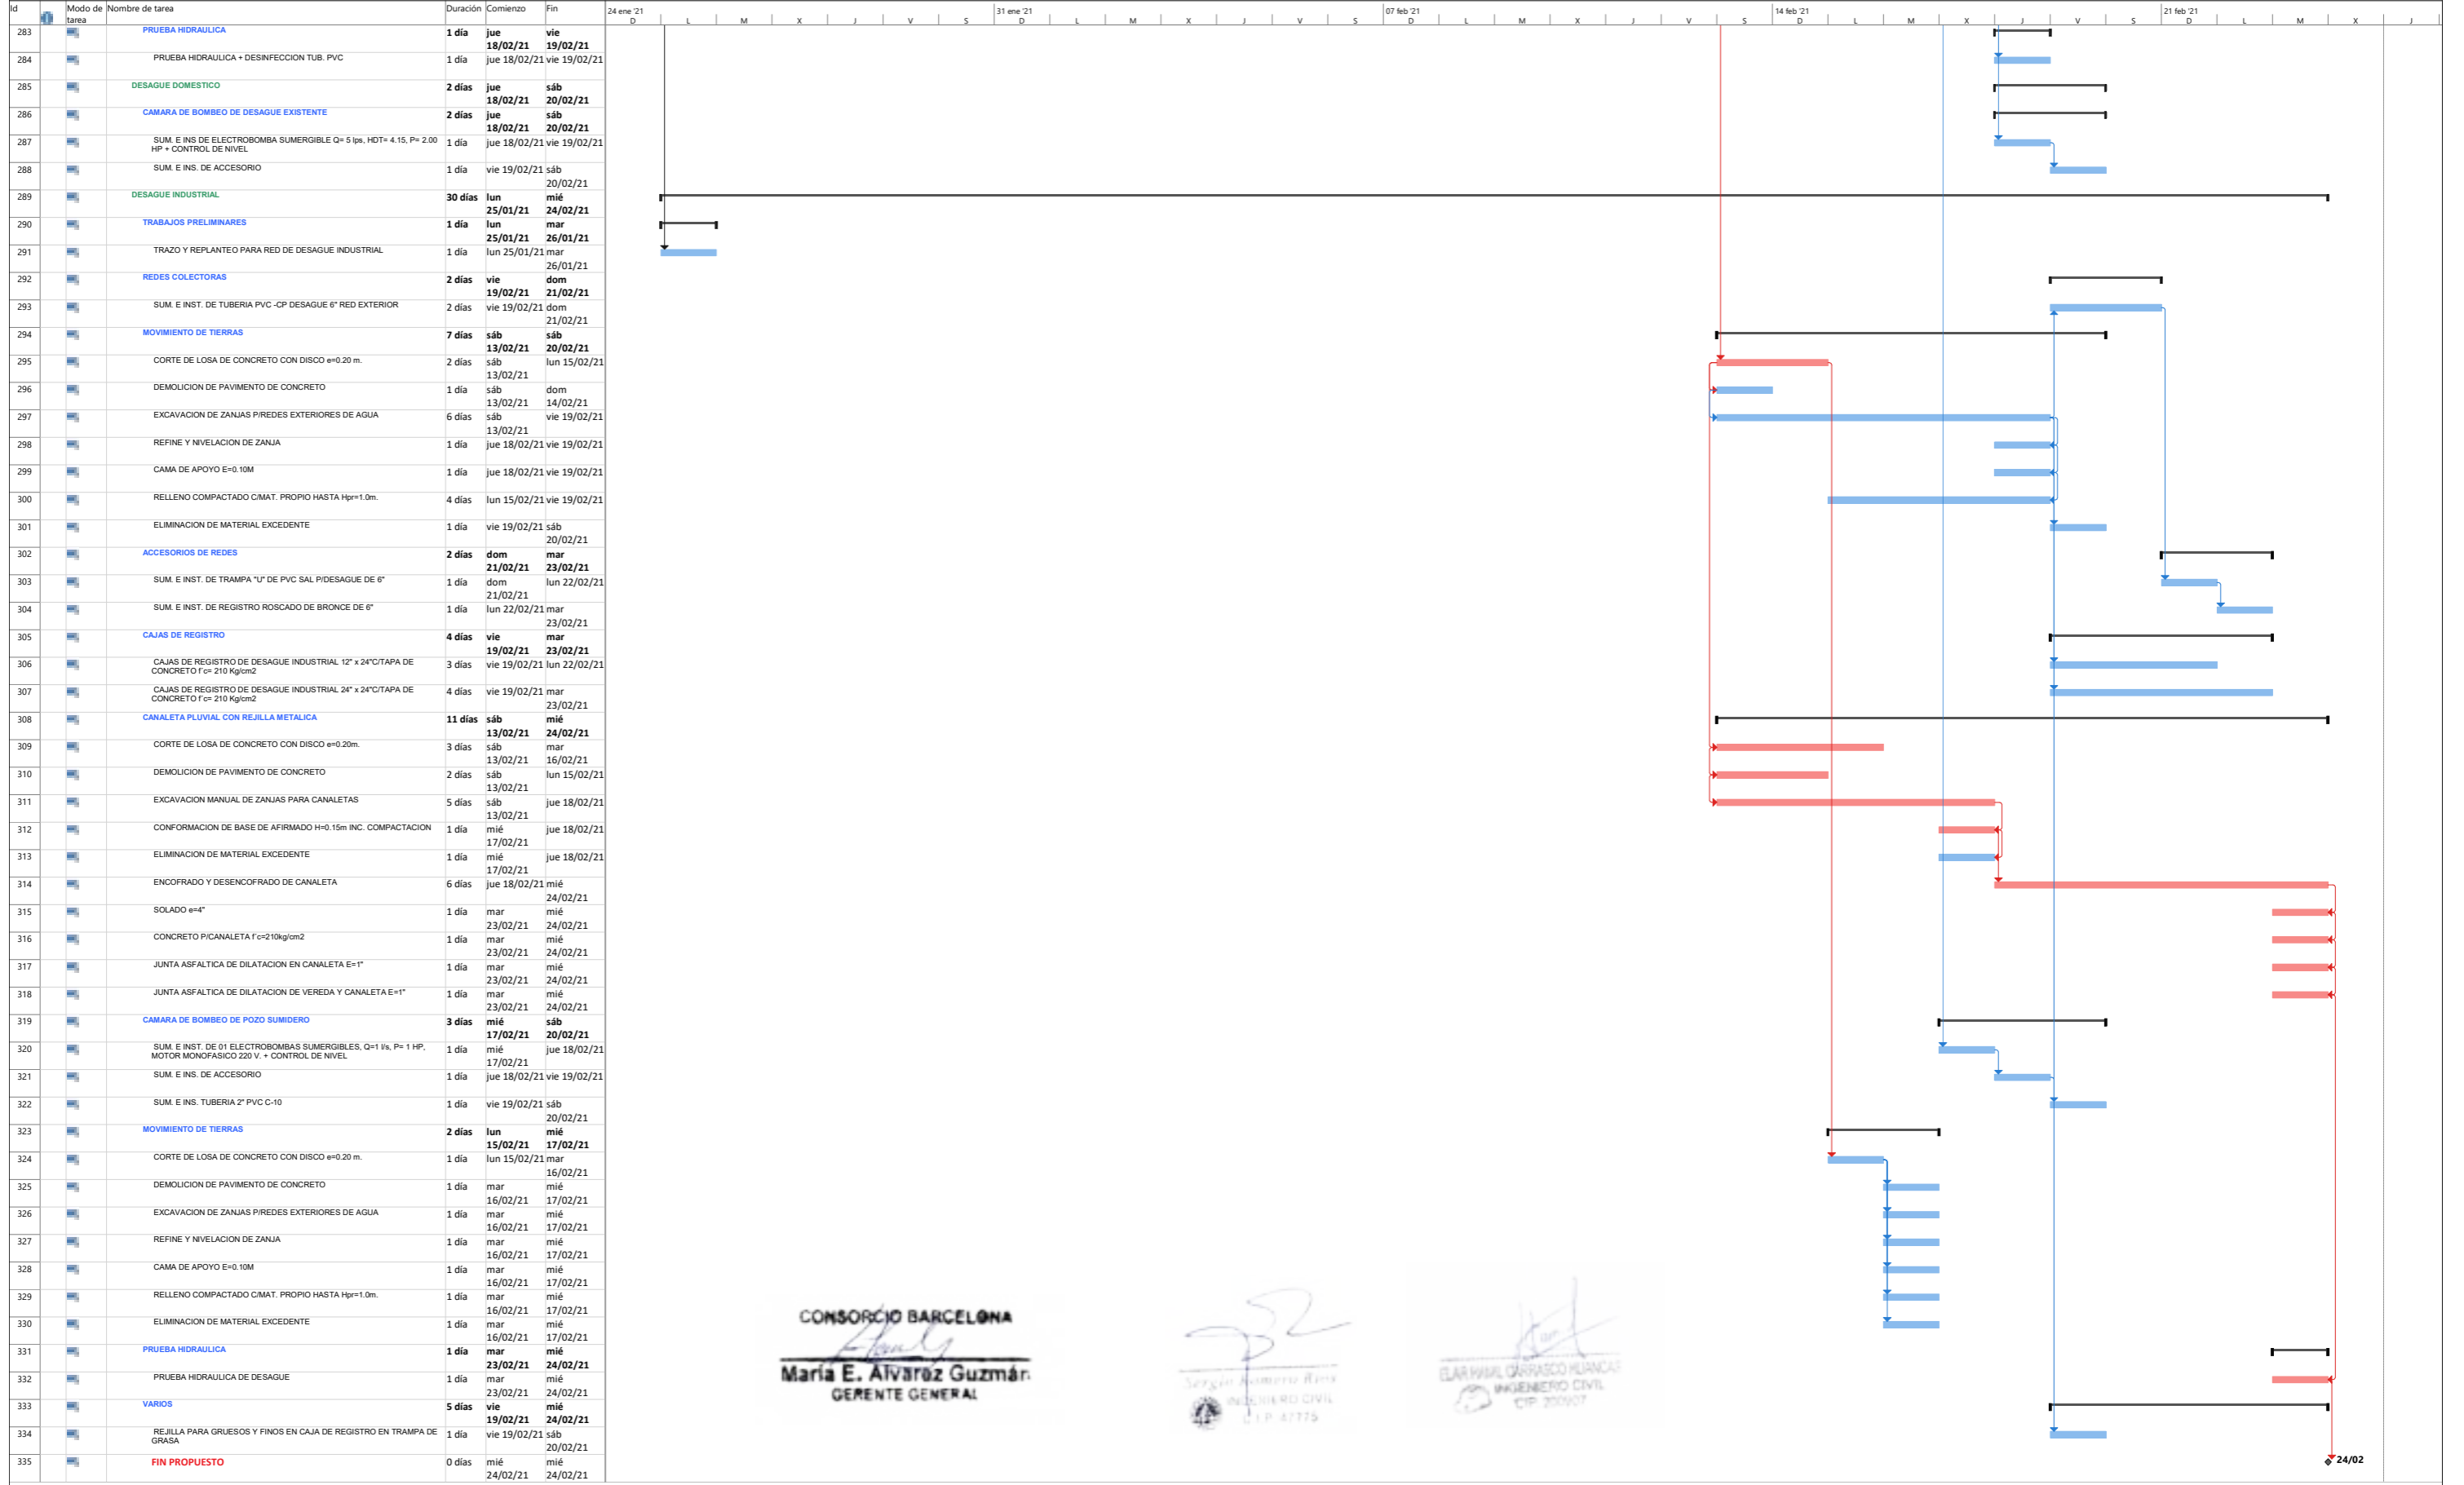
| Id | | Modo de tarea | Nombre de tarea | Duración | Comienzo | Fin |
|---|---|---|---|---|---|---|
| 283 | | | PRUEBA HIDRAULICA | 1 día | jue 18/02/21 | vie 19/02/21 |
| 284 | | | PRUEBA HIDRAULICA + DESINFECCION TUB. PVC | 1 día | jue 18/02/21 | vie 19/02/21 |
| 285 | | | DESAGUE DOMESTICO | 2 días | jue 18/02/21 | sáb 20/02/21 |
| 286 | | | CAMARA DE BOMBEO DE DESAGUE EXISTENTE | 2 días | jue 18/02/21 | sáb 20/02/21 |
| 287 | | | SUM. E INS DE ELECTROBOMBA SUMERGIBLE Q= 5 lps, HDT= 4.15, P= 2.00 HP + CONTROL DE NIVEL | 1 día | jue 18/02/21 | vie 19/02/21 |
| 288 | | | SUM. E INS. DE ACCESORIO | 1 día | vie 19/02/21 | sáb 20/02/21 |
| 289 | | | DESAGUE INDUSTRIAL | 30 días | lun 25/01/21 | mié 24/02/21 |
| 290 | | | TRABAJOS PRELIMINARES | 1 día | lun 25/01/21 | mar 26/01/21 |
| 291 | | | TRAZO Y REPLANTEO PARA RED DE DESAGUE INDUSTRIAL | 1 día | lun 25/01/21 | mar 26/01/21 |
| 292 | | | REDES COLECTORAS | 2 días | vie 19/02/21 | dom 21/02/21 |
| 293 | | | SUM. E INST. DE TUBERIA PVC -CP DESAGUE 6" RED EXTERIOR | 2 días | vie 19/02/21 | dom 21/02/21 |
| 294 | | | MOVIMIENTO DE TIERRAS | 7 días | sáb 13/02/21 | sáb 20/02/21 |
| 295 | | | CORTE DE LOSA DE CONCRETO CON DISCO e=0.20 m. | 2 días | sáb 13/02/21 | lun 15/02/21 |
| 296 | | | DEMOLICION DE PAVIMENTO DE CONCRETO | 1 día | sáb 13/02/21 | dom 14/02/21 |
| 297 | | | EXCAVACION DE ZANJAS P/REDES EXTERIORES DE AGUA | 6 días | sáb 13/02/21 | vie 19/02/21 |
| 298 | | | REFINE Y NIVELACION DE ZANJA | 1 día | jue 18/02/21 | vie 19/02/21 |
| 299 | | | CAMA DE APOYO E=0.10M | 1 día | jue 18/02/21 | vie 19/02/21 |
| 300 | | | RELLENO COMPACTADO C/MAT. PROPIO HASTA Hpr=1.0m. | 4 días | lun 15/02/21 | vie 19/02/21 |
| 301 | | | ELIMINACION DE MATERIAL EXCEDENTE | 1 día | vie 19/02/21 | sáb 20/02/21 |
| 302 | | | ACCESORIOS DE REDES | 2 días | dom 21/02/21 | mar 23/02/21 |
| 303 | | | SUM. E INST. DE TRAMPA "U" DE PVC SAL P/DESAGUE DE 6" | 1 día | dom 21/02/21 | lun 22/02/21 |
| 304 | | | SUM. E INST. DE REGISTRO ROSCADO DE BRONCE DE 6" | 1 día | lun 22/02/21 | mar 23/02/21 |
| 305 | | | CAJAS DE REGISTRO | 4 días | vie 19/02/21 | mar 23/02/21 |
| 306 | | | CAJAS DE REGISTRO DE DESAGUE INDUSTRIAL 12" x 24"C/TAPA DE CONCRETO f'c= 210 Kg/cm2 | 3 días | vie 19/02/21 | lun 22/02/21 |
| 307 | | | CAJAS DE REGISTRO DE DESAGUE INDUSTRIAL 24" x 24"C/TAPA DE CONCRETO f'c= 210 Kg/cm2 | 4 días | vie 19/02/21 | mar 23/02/21 |
| 308 | | | CANALETA PLUVIAL CON REJILLA METALICA | 11 días | sáb 13/02/21 | mié 24/02/21 |
| 309 | | | CORTE DE LOSA DE CONCRETO CON DISCO e=0.20m. | 3 días | sáb 13/02/21 | mar 16/02/21 |
| 310 | | | DEMOLICION DE PAVIMENTO DE CONCRETO | 2 días | sáb 13/02/21 | lun 15/02/21 |
| 311 | | | EXCAVACION MANUAL DE ZANJAS PARA CANALETAS | 5 días | sáb 13/02/21 | jue 18/02/21 |
| 312 | | | CONFORMACION DE BASE DE AFIRMADO H=0.15m INC. COMPACTACION | 1 día | mié 17/02/21 | jue 18/02/21 |
| 313 | | | ELIMINACION DE MATERIAL EXCEDENTE | 1 día | mié 17/02/21 | jue 18/02/21 |
| 314 | | | ENCOFRADO Y DESENCOFRADO DE CANALETA | 6 días | jue 18/02/21 | mié 24/02/21 |
| 315 | | | SOLADO e=4" | 1 día | mar 23/02/21 | mié 24/02/21 |
| 316 | | | CONCRETO P/CANALETA f'c=210kg/cm2 | 1 día | mar 23/02/21 | mié 24/02/21 |
| 317 | | | JUNTA ASFALTICA DE DILATACION EN CANALETA E=1" | 1 día | mar 23/02/21 | mié 24/02/21 |
| 318 | | | JUNTA ASFALTICA DE DILATACION DE VEREDA Y CANALETA E=1" | 1 día | mar 23/02/21 | mié 24/02/21 |
| 319 | | | CAMARA DE BOMBEO DE POZO SUMIDERO | 3 días | mié 17/02/21 | sáb 20/02/21 |
| 320 | | | SUM. E INST. DE 01 ELECTROBOMBAS SUMERGIBLES, Q=1 l/s, P= 1 HP, MOTOR MONOFASICO 220 V. + CONTROL DE NIVEL | 1 día | mié 17/02/21 | jue 18/02/21 |
| 321 | | | SUM. E INS. DE ACCESORIO | 1 día | jue 18/02/21 | vie 19/02/21 |
| 322 | | | SUM. E INS. TUBERIA 2" PVC C-10 | 1 día | vie 19/02/21 | sáb 20/02/21 |
| 323 | | | MOVIMIENTO DE TIERRAS | 2 días | lun 15/02/21 | mié 17/02/21 |
| 324 | | | CORTE DE LOSA DE CONCRETO CON DISCO e=0.20 m. | 1 día | lun 15/02/21 | mar 16/02/21 |
| 325 | | | DEMOLICION DE PAVIMENTO DE CONCRETO | 1 día | mar 16/02/21 | mié 17/02/21 |
| 326 | | | EXCAVACION DE ZANJAS P/REDES EXTERIORES DE AGUA | 1 día | mar 16/02/21 | mié 17/02/21 |
| 327 | | | REFINE Y NIVELACION DE ZANJA | 1 día | mar 16/02/21 | mié 17/02/21 |
| 328 | | | CAMA DE APOYO E=0.10M | 1 día | mar 16/02/21 | mié 17/02/21 |
| 329 | | | RELLENO COMPACTADO C/MAT. PROPIO HASTA Hpr=1.0m. | 1 día | mar 16/02/21 | mié 17/02/21 |
| 330 | | | ELIMINACION DE MATERIAL EXCEDENTE | 1 día | mar 16/02/21 | mié 17/02/21 |
| 331 | | | PRUEBA HIDRAULICA | 1 día | mar 23/02/21 | mié 24/02/21 |
| 332 | | | PRUEBA HIDRAULICA DE DESAGUE | 1 día | mar 23/02/21 | mié 24/02/21 |
| 333 | | | VARIOS | 5 días | vie 19/02/21 | mié 24/02/21 |
| 334 | | | REJILLA PARA GRUESOS Y FINOS EN CAJA DE REGISTRO EN TRAMPA DE GRASA | 1 día | vie 19/02/21 | sáb 20/02/21 |
| 335 | | | FIN PROPUESTO | 0 días | mié 24/02/21 | mié 24/02/21 |

24 ene '21 D L M X J V S 31 ene '21 D L M X J V S 07 feb '21 D L M X J V S 14 feb '21 D L M X J V S 21 feb '21 D L M X J

24/02

CONSORCIO BARCELONA
María E. Alvarez Guzmán
GERENTE GENERAL

Sergio Romero Ríos
INGENIERO CIVIL
CIP 47775

ELAR HAMAL CARRASCO HUANCAS
INGENIERO CIVIL
CIP 200907